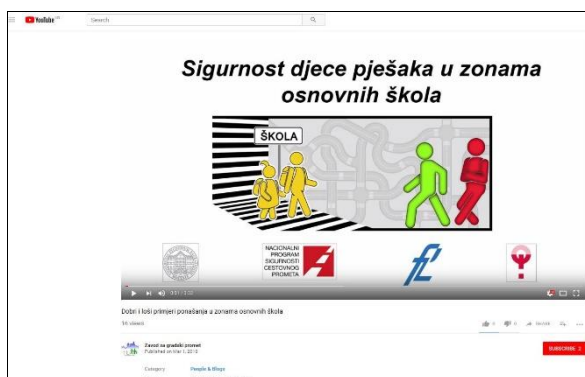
YouTube
Search

Sigurnost djece pješaka u zonama osnovnih škola

ŠKOLA

NACIONALNI PROGRAM SIGURNOSTI CESTOVNOG PROMETA

0:01 / 2:22

Dobri i loši primjeri ponašanja u zonama osnovnih škola

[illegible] views

Zavod za gradski promet
Published on Mar 1, 2013

SUBSCRIBE

Category
People & Blogs